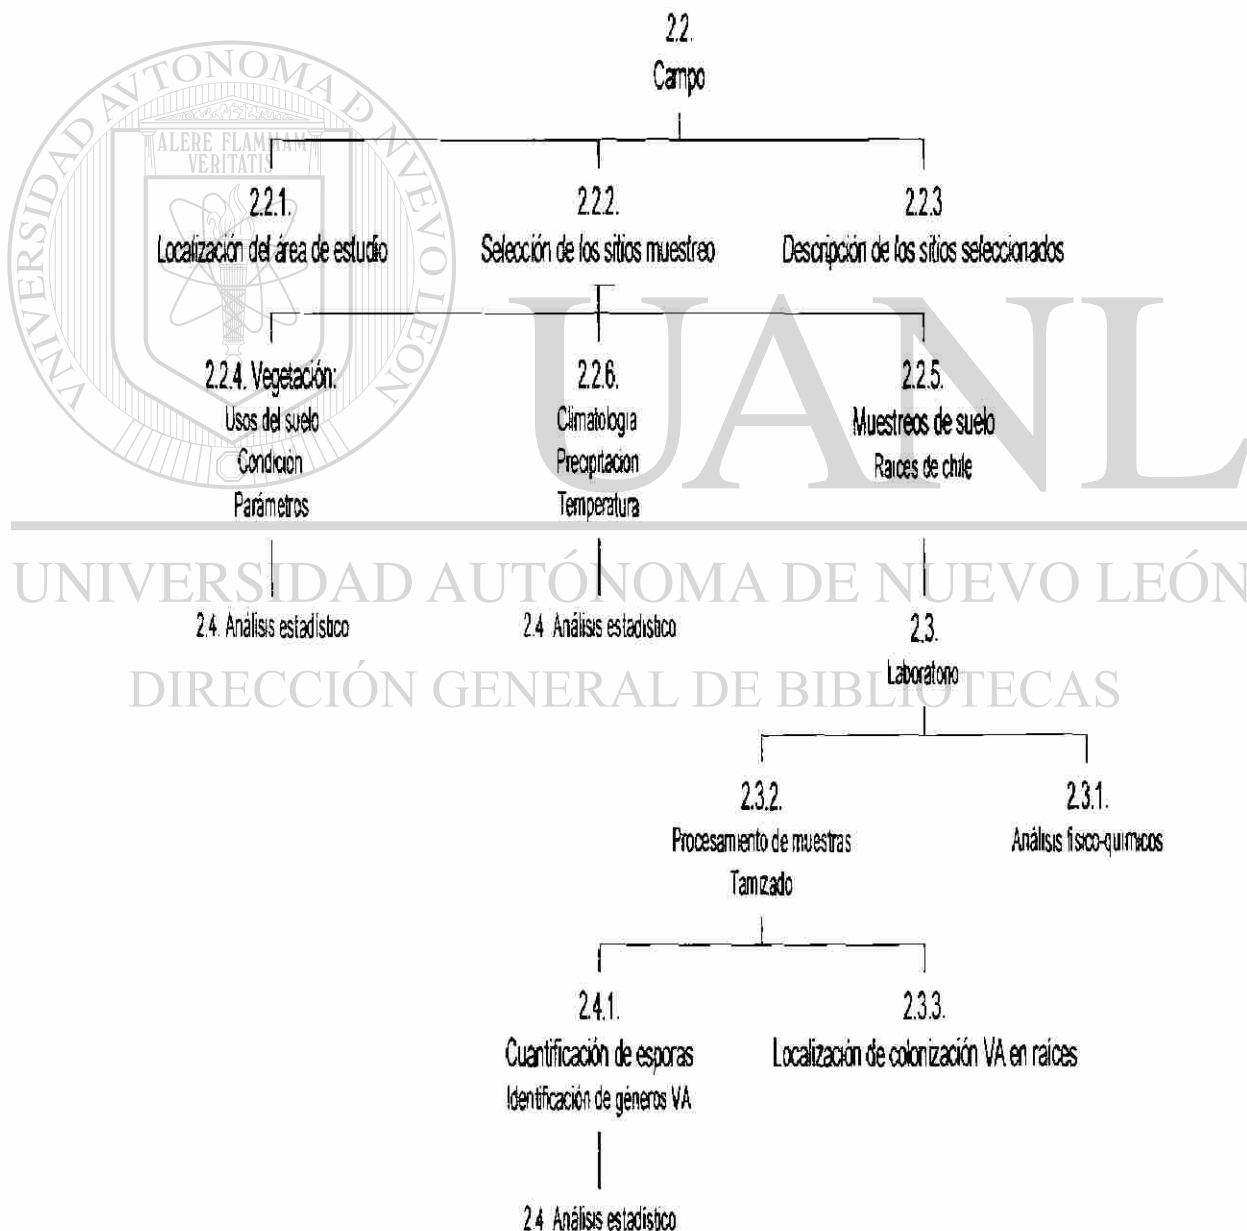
2.2.
Campo

2.2.1.
Localización del área de estudio

2.2.2.
Selección de los sitios muestreo

2.2.3
Descripción de los sitios seleccionados

2.2.4. Vegetación:
Usos del suelo
Condición
Parámetros

2.2.6.
Climatología
Precipitación
Temperatura

2.2.5.
Muestreos de suelo
Raíces de chile

2.4. Análisis estadístico

2.4 Análisis estadístico

2.3.
Laboratorio

2.3.2.
Procesamiento de muestras
Tamizado

2.3.1.
Análisis físico-químicos

2.4.1.
Cuantificación de esporas
Identificación de géneros VA

2.3.3.
Localización de colonización VA en raíces

2.4 Análisis estadístico

ALERE FLAMMAM VERITATIS
UNIVERSIDAD AUTÓNOMA DE NUEVO LEÓN
UANL
UNIVERSIDAD AUTÓNOMA DE NUEVO LEÓN
DIRECCIÓN GENERAL DE BIBLIOTECAS